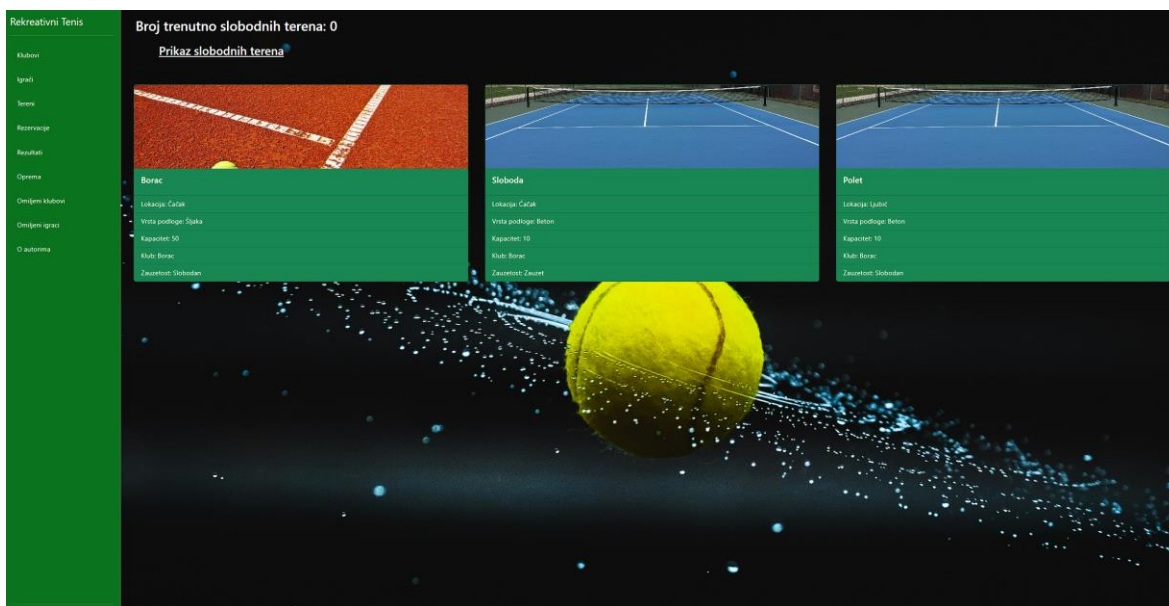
Rekreativni Tenis

Klubovi

Igrači

Tereni

Rezervacije

Rezultati

Oprema

Omiljeni klubovi

Omiljeni igraci

O autorima

Broj trenutno slobodnih terena: 0

Prikaz slobodnih terena

Borac

Lokacija: Čačak

Vrsta podloge: Šljaka

Kapacitet: 50

Klub: Borac

Zauzetost: Slobodan

Sloboda

Lokacija: Čačak

Vrsta podloge: Beton

Kapacitet: 10

Klub: Borac

Zauzetost: Zauzet

Polet

Lokacija: Ljubić

Vrsta podloge: Beton

Kapacitet: 10

Klub: Borac

Zauzetost: Slobodan